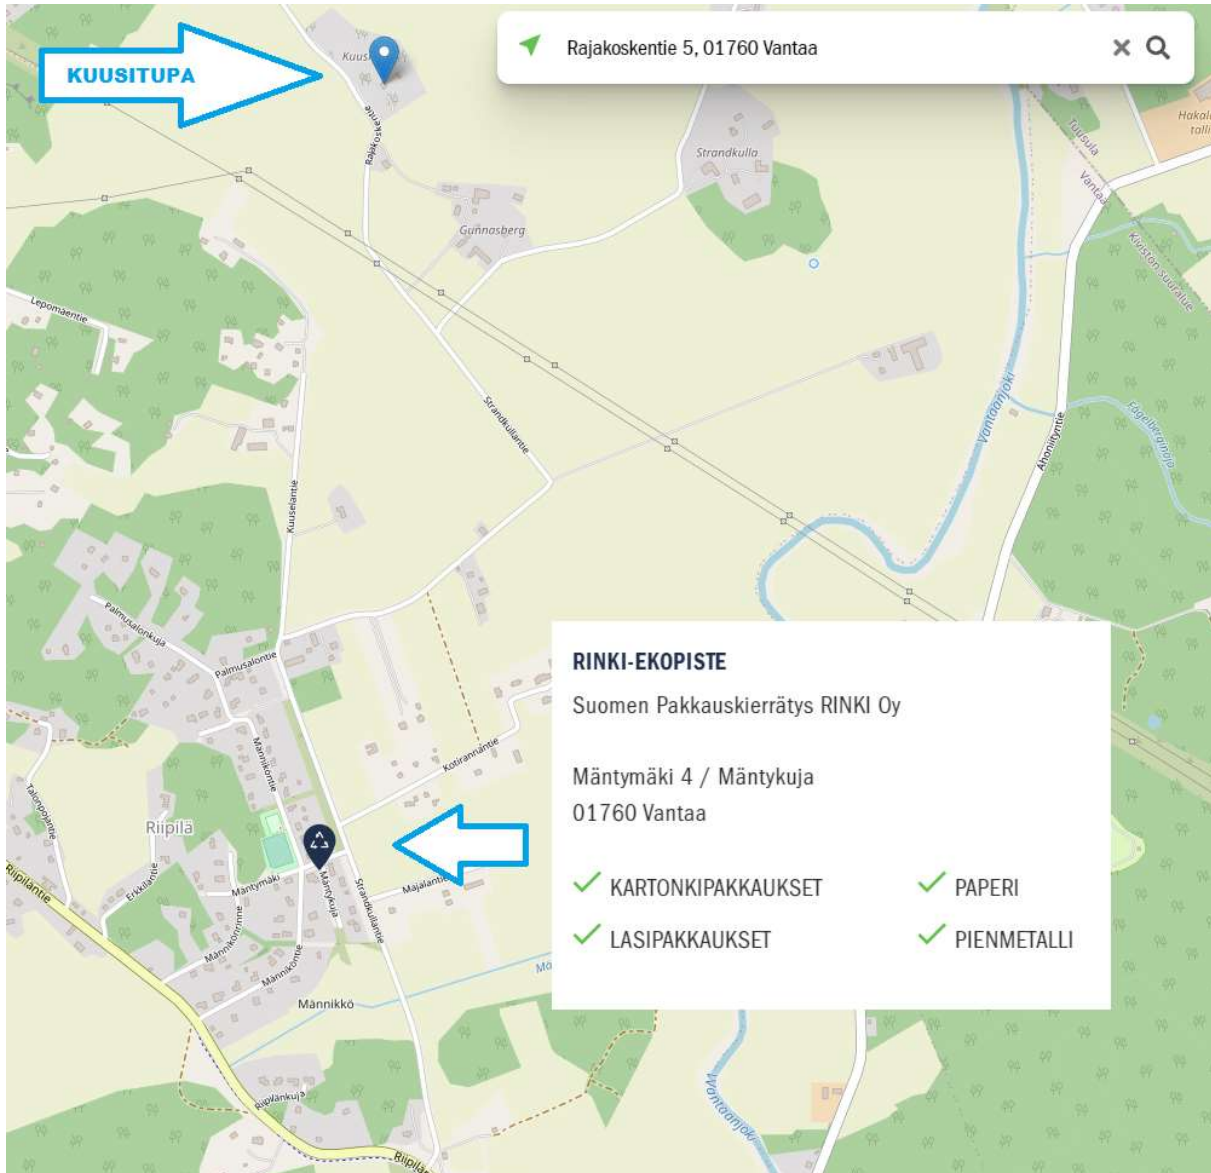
KUUSITUPA

Rajakoskentie 5, 01760 Vantaa

Kuusi

Rajakoskentie

Strandkulla

Gunnasberg

Hakal talli

Tuusula

Vantaa

Kiviston suuralue

Lepomäentie

Strandkullantie

Vantaanjoki

Ahonittyntie

Fågelbergaoja

Kuuselantie

Palmusalonkuja

Palmusalontie

Kotirannantie

Männikkötie

Riipilä

Talonpojantie

Erkkiläntie

Mäntymäki

Mäntykuja

Strandkullantie

Majalantie

Riipiläntie

Männikköntie

Männikkö

Riipilänkuja

Riipilä

Mo

Vantaanjoki

RINKI-EKOPISTE

Suomen Pakkauskierrätys RINKI Oy

Mäntymäki 4 / Mäntykuja
01760 Vantaa

KARTONKIPAKKAUKSET

PAPERI

LASIPAKKAUKSET

PIENMETALLI